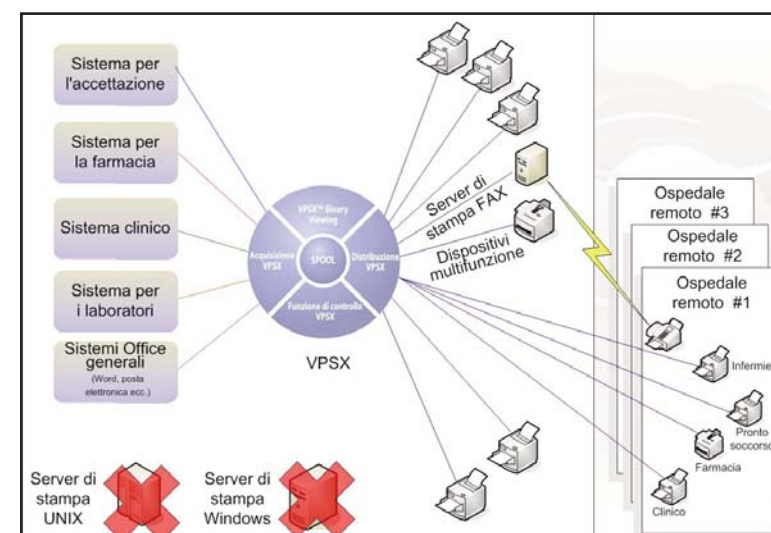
Sistema per l'accettazione

Sistema per la farmacia

Sistema clinico

Sistema per i laboratori

Sistemi Office generali
(Word, posta elettronica ecc.)

VPSX™ Binary Viewing

Acquisizione VPSX

SPOOL

Distribuzione VPSX

Funzione di controllo VPSX

VPSX

Server di stampa FAX

Dispositivi multifunzione

Ospedale remoto #3

Ospedale remoto #2

Ospedale remoto #1

Infermie

Pronto soccors

Farmacia

Clinico

Server di stampa UNIX

Server di stampa Windows